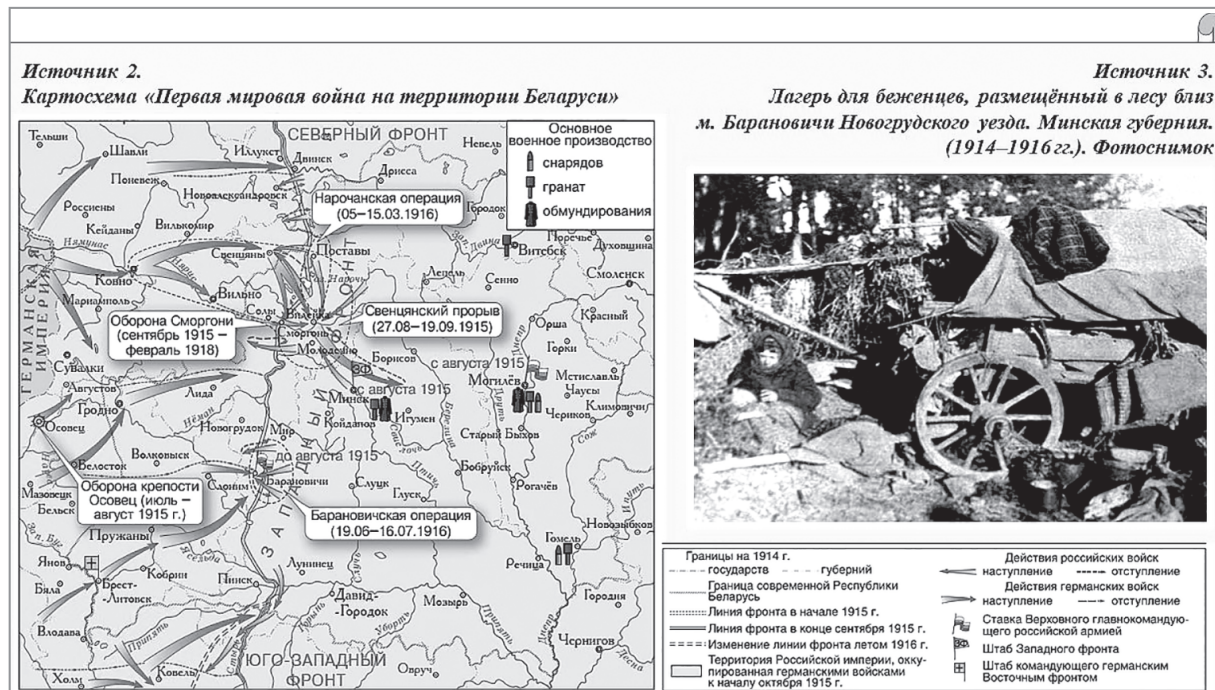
Источник 2.
Картосхема «Первая мировая война на территории Беларуси»

СЕВЕРНЫЙ ФРОНТ

Основное военное производство
снарядов
гранат
обмундирования

Тельши, Шавли, Илукст, Двинск, Невель, Поневеж, Новоалександровск, Дрисса, Россиены, Кейданы, Вилькомир, Городок, Нарочь, Поставы, Поречье, Витебск, Духовщина, Свенцяны, Лепель, Сенно, Смоленск, Ковно, Мариамполь, Вильно, Сувалки, Августов, Лида, Гродно, Новогрудок, Осовец, Волковыск, Белосток, Мазовецк, Бельск, Пружаны, Янов, Бяла, Брест-Литовск, Кобрин, Пинск, Лунинец, Влодава, Ковель, Холм, Овруч, Давид-Городок, Мозырь, Речица, Гомель, Новозыбков, Городня, Чернигов, Слоним, Барановичи, Слуцк, Глуск, Бобруйск, Рогачёв, Старый Быхов, Могилёв, Чаусы, Климовичи, Чериков, Мстиславль, Горки, Орша, Красный, Борисов, Минск, Игумен, Койданов, Молодечно, Сморгонь, Вилейка, Солы, Мир, Неман, Березина, Сож, Днепр, Припять, Птичь, Ясельда

Нарочанская операция (05–15.03.1916)
Свенцянский прорыв (27.08–19.09.1915)
Оборона Сморгони (сентябрь 1915 – февраль 1918)
с августа 1915
с августа 1915
до августа 1915
Оборона крепости Осовец (июль – август 1915 г.)
Барановичская операция (19.06–16.07.1916)
ГЕРМАНСКАЯ ИМПЕРИЯ
ЗАПАДНЫЙ ФРОНТ
ЮГО-ЗАПАДНЫЙ ФРОНТ

Источник 3.
Лагерь для беженцев, размещённый в лесу близ м. Барановичи Новогрудского уезда. Минская губерния. (1914–1916 гг.). Фотоснимок

Границы на 1914 г.
государства
губерний
Граница современной Республики Беларусь
Линия фронта в начале 1915 г.
Линия фронта в конце сентября 1915 г.
Изменение линии фронта летом 1916 г.
Территория Российской империи, оккупированная германскими войсками к началу октября 1915 г.
Действия российских войск
наступление
отступление
Действия германских войск
наступление
отступление
Ставка Верховного главнокомандующего российской армией
Штаб Западного фронта
Штаб командующего германским Восточным фронтом